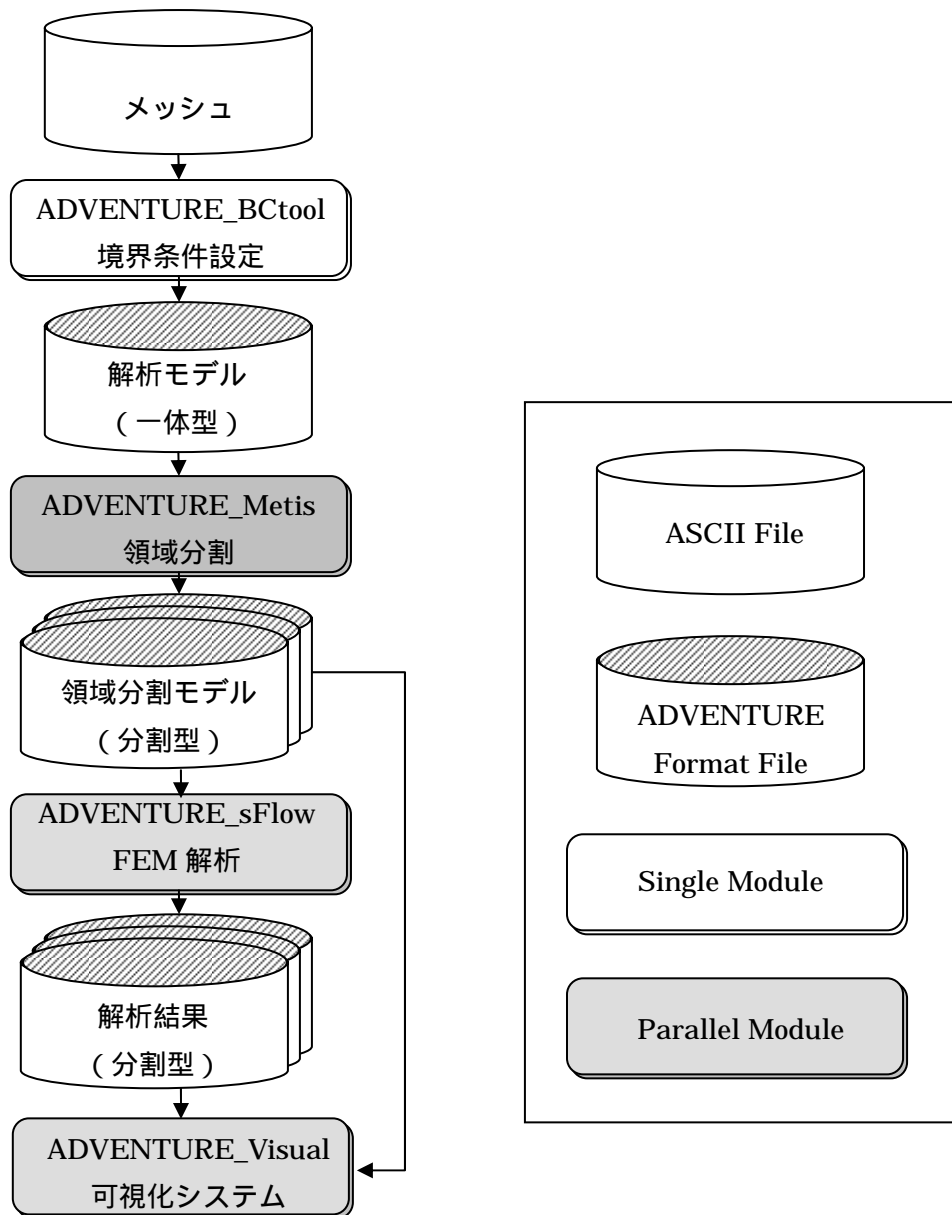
メッシュ

ADVENTURE_BCtool
境界条件設定

解析モデル
(一体型)

ADVENTURE_Metis
領域分割

領域分割モデル
(分割型)

ADVENTURE_sFlow
FEM 解析

解析結果
(分割型)

ADVENTURE_Visual
可視化システム

ASCII File

ADVENTURE
Format File

Single Module

Parallel Module